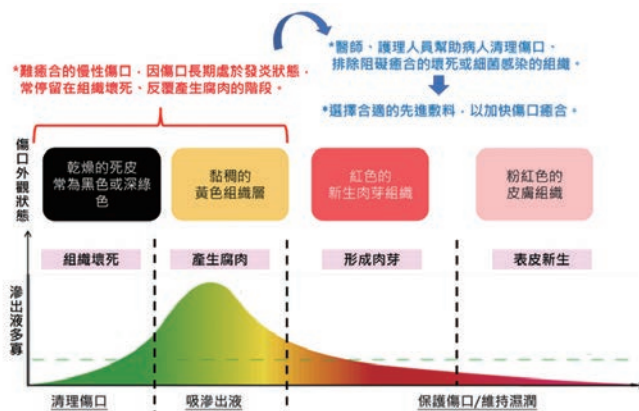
*難癒合的慢性傷口，因傷口長期處於發炎狀態，常停留在組織壞死、反覆產生腐肉的階段。

*醫師、護理人員幫助病人清理傷口，排除阻礙癒合的壞死或細菌感染的組織。

*選擇合適的先進敷料，以加快傷口癒合。

傷口外觀狀態

乾燥的死皮常為黑色或深綠色

黏稠的黃色組織層

紅色的新生肉芽組織

粉紅色的皮膚組織

組織壞死

產生腐肉

形成肉芽

表皮新生

滲出液多寡

清理傷口

吸滲出液

保護傷口/維持濕潤